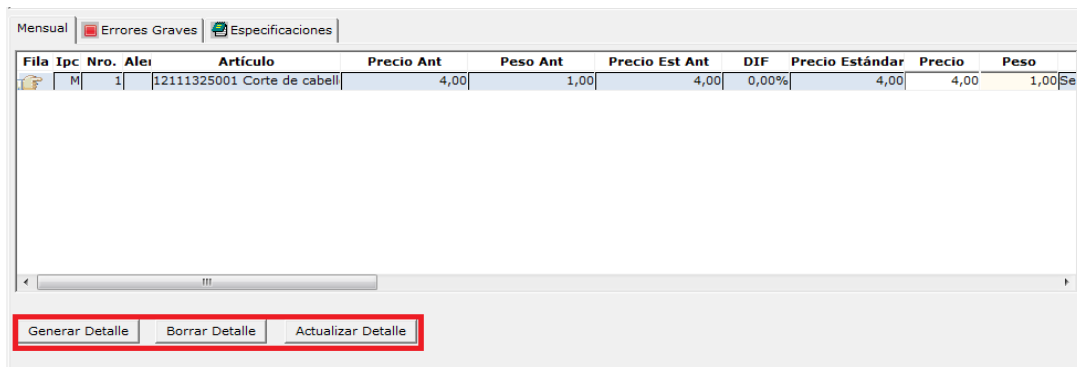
Mensual | Errores Graves | Especificaciones

| Fila | Ipc | Nro. | Alei | Artículo | Precio Ant | Peso Ant | Precio Est Ant | DIF | Precio Estándar | Precio | Peso | |
|---|---|---|---|---|---|---|---|---|---|---|---|---|
| | M | 1 | | 12111325001 Corte de cabell | 4,00 | 1,00 | 4,00 | 0,00% | 4,00 | 4,00 | 1,00 | Se |

Generar Detalle | Borrar Detalle | Actualizar Detalle